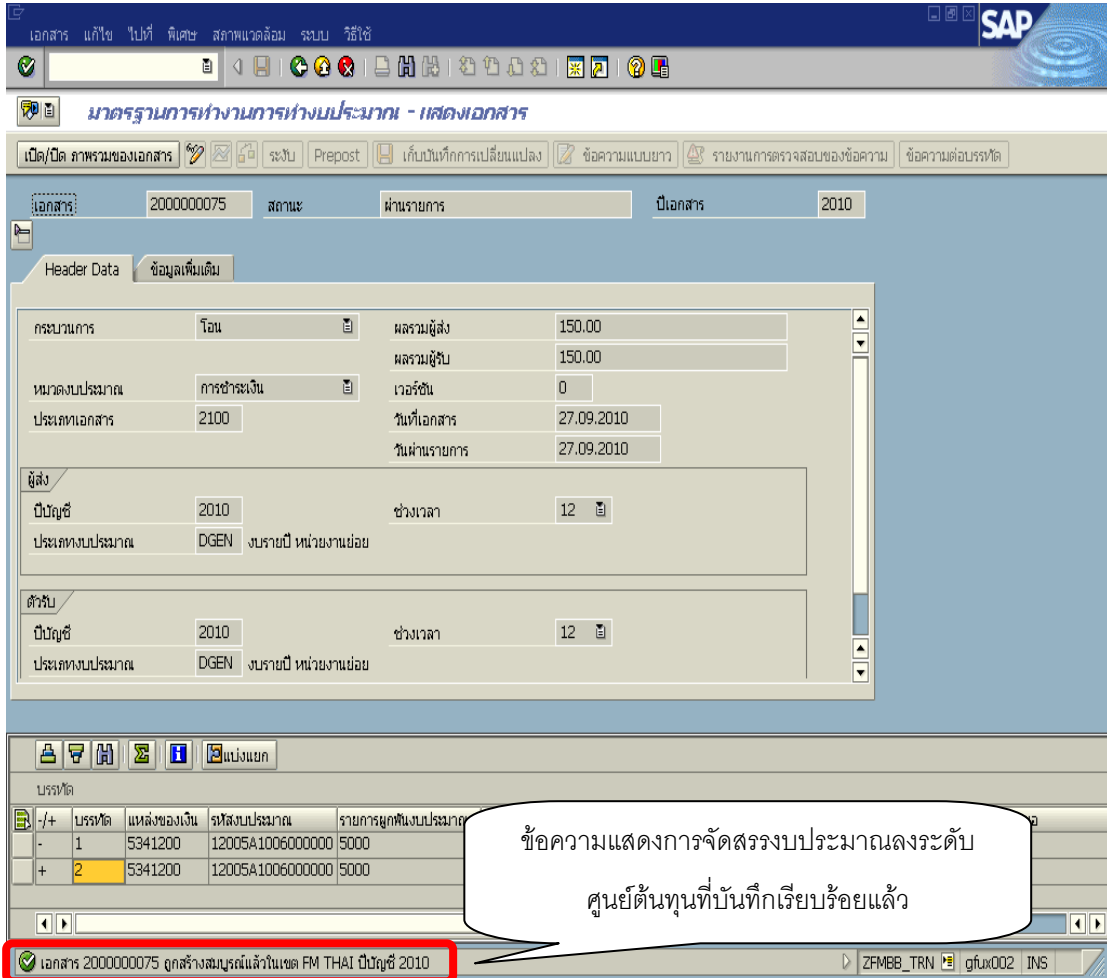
เอกสาร แก้ไข ไปที่ พิเศษ สภาพแวดล้อม ระบบ วิธีใช้

SAP

มาตรฐานการทำงานการทำงบประมาณ - แสดงเอกสาร

เปิด/ปิด ภาพรวมของเอกสาร | ระงับ | Prepost | เก็บบันทึกการเปลี่ยนแปลง | ข้อความแบบยาว | รายงานการตรวจสอบของข้อความ | ข้อความต่อบรรทัด

เอกสาร 2000000075 สถานะ ผ่านรายการ ปีเอกสาร 2010

Header Data | ข้อมูลเพิ่มเติม

กระบวนการ โอน
ผลรวมผู้ส่ง 150.00
ผลรวมผู้รับ 150.00
หมวดงบประมาณ การชำระเงิน
เวอร์ชัน 0
ประเภทเอกสาร 2100
วันที่เอกสาร 27.09.2010
วันผ่านรายการ 27.09.2010

ผู้ส่ง
ปีบัญชี 2010
ช่วงเวลา 12
ประเภทงบประมาณ DGEN งบรายปี หน่วยงานย่อย

ตัวรับ
ปีบัญชี 2010
ช่วงเวลา 12
ประเภทงบประมาณ DGEN งบรายปี หน่วยงานย่อย

แบ่งแยก

บรรทัด

| -/+ | บรรทัด | แหล่งของเงิน | รหัสงบประมาณ | รายการผูกพันงบประมาณ |
|---|---|---|---|---|
| - | 1 | 5341200 | 12005A1006000000 | 5000 |
| + | 2 | 5341200 | 12005A1006000000 | 5000 |

ข้อความแสดงการจัดสรรงบประมาณลงระดับศูนย์ต้นทุนที่บันทึกเรียบร้อยแล้ว

เอกสาร 2000000075 ถูกสร้างสมบูรณ์แล้วในเขต FM THAI ปีบัญชี 2010

ZFMBB_TRN | gfux002 | INS